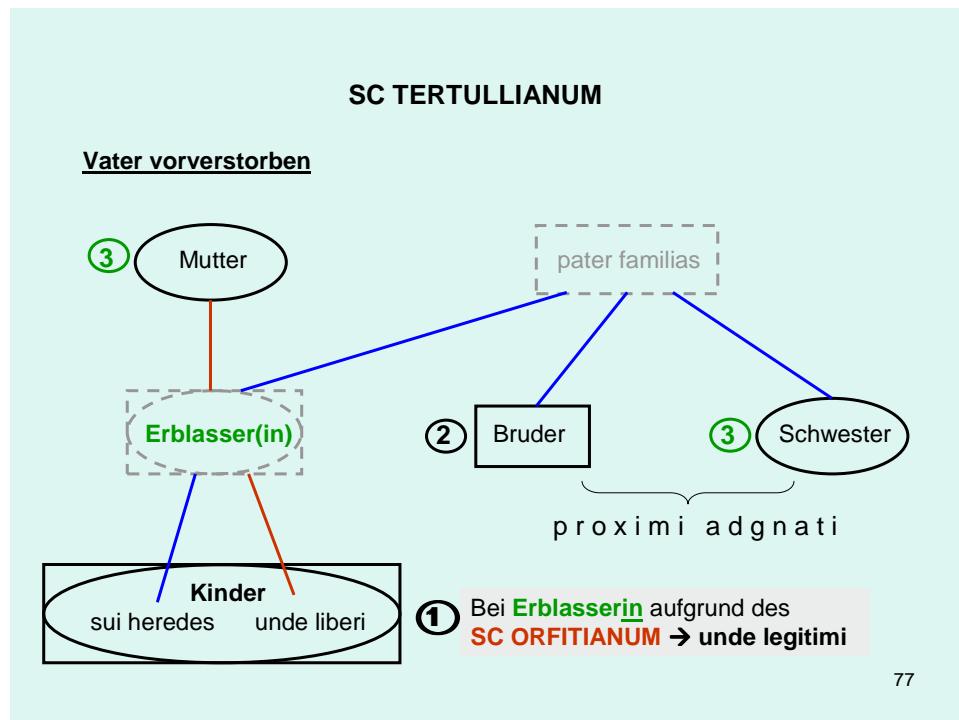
SC TERTULLIANUM

Vater vorverstorben

3 Mutter

pater familias

Erblasser(in)

2 Bruder

3 Schwester

p r o x i m i a d g n a t i

Kinder
sui heredes unde liberi

1 Bei Erblasserin aufgrund des SC ORFITIANUM → unde legitimi

77